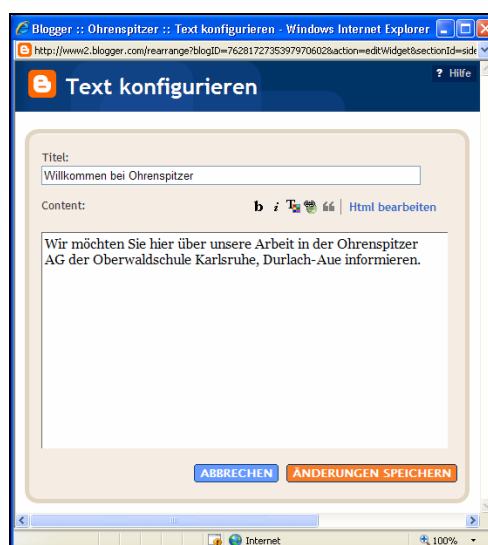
Blogger :: Ohrenspitzer :: Text konfigurieren - Windows Internet Explorer

http://www2.blogger.com/rearrange?blogID=7628172735397970602&action=editWidget&sectionId=side

? Hilfe

Text konfigurieren

Titel:

Willkommen bei Ohrenspitzer

Content:

b i 66 | Html bearbeiten

Wir möchten Sie hier über unsere Arbeit in der Ohrenspitzer AG der Oberwaldschule Karlsruhe, Durlach-Aue informieren.

ABBRECHEN ÄNDERUNGEN SPEICHERN

Internet

100%